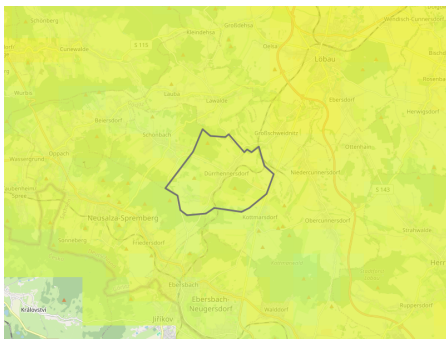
Schönberg
Gröditz
Weißenberg
Cunewalde
S 116
Löbau
Wurbis
Lawalde
Ebersdorf
Beiersdorf
Schönbach
Großschweidnitz
Herwigsdorf
Oppach
Dürrhennersdorf
Niedercunnersdorf
Obercunnersdorf
Neusalza-Spremberg
S 148
Kottmarsdorf
Obercunnersdorf
Friedersdorf
Sohland
Eibau
Ebersbach
Neugersdorf
Jiříkov
Walddorf
Ruppersdorf
Herr
Kraslovstvi